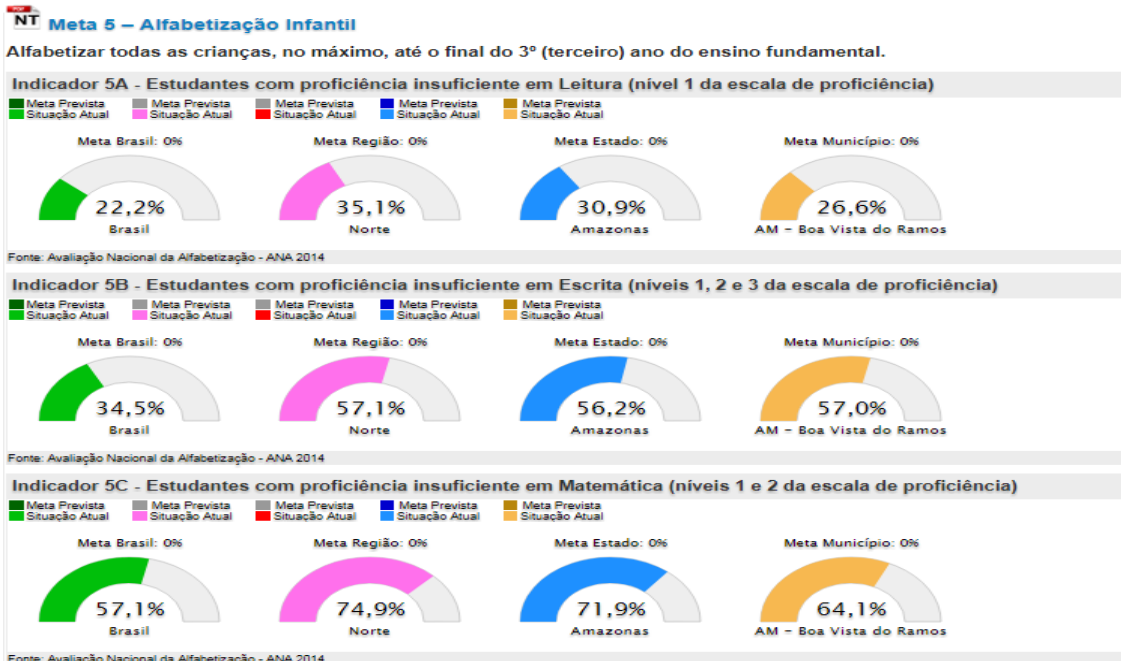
PDF NT Meta 5 – Alfabetização Infantil

Alfabetizar todas as crianças, no máximo, até o final do 3º (terceiro) ano do ensino fundamental.

Indicador 5A - Estudantes com proficiência insuficiente em Leitura (nível 1 da escala de proficiência)

Meta Prevista Situação Atual Meta Prevista Situação Atual Meta Prevista Situação Atual Meta Prevista Situação Atual Meta Prevista Situação Atual

Meta Brasil: 0% 22,2% Brasil
Meta Região: 0% 35,1% Norte
Meta Estado: 0% 30,9% Amazonas
Meta Município: 0% 26,6% AM - Boa Vista do Ramos

Fonte: Avaliação Nacional da Alfabetização - ANA 2014

Indicador 5B - Estudantes com proficiência insuficiente em Escrita (níveis 1, 2 e 3 da escala de proficiência)

Meta Prevista Situação Atual Meta Prevista Situação Atual Meta Prevista Situação Atual Meta Prevista Situação Atual Meta Prevista Situação Atual

Meta Brasil: 0% 34,5% Brasil
Meta Região: 0% 57,1% Norte
Meta Estado: 0% 56,2% Amazonas
Meta Município: 0% 57,0% AM - Boa Vista do Ramos

Fonte: Avaliação Nacional da Alfabetização - ANA 2014

Indicador 5C - Estudantes com proficiência insuficiente em Matemática (níveis 1 e 2 da escala de proficiência)

Meta Prevista Situação Atual Meta Prevista Situação Atual Meta Prevista Situação Atual Meta Prevista Situação Atual Meta Prevista Situação Atual

Meta Brasil: 0% 57,1% Brasil
Meta Região: 0% 74,9% Norte
Meta Estado: 0% 71,9% Amazonas
Meta Município: 0% 64,1% AM - Boa Vista do Ramos

Fonte: Avaliação Nacional da Alfabetização - ANA 2014